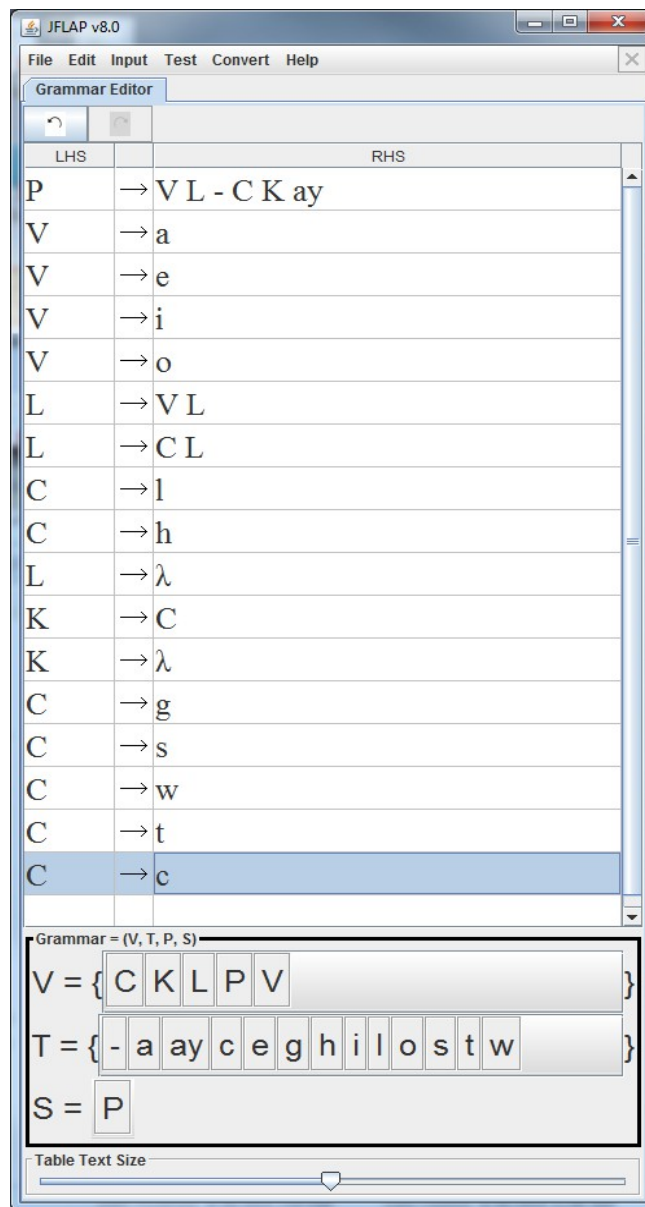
JFLAP v8.0

File Edit Input Test Convert Help

Grammar Editor

| LHS | | RHS |
|---|---|---|
| P | → | V L - C K ay |
| V | → | a |
| V | → | e |
| V | → | i |
| V | → | o |
| L | → | V L |
| L | → | C L |
| C | → | l |
| C | → | h |
| L | → | λ |
| K | → | C |
| K | → | λ |
| C | → | g |
| C | → | s |
| C | → | w |
| C | → | t |
| C | → | c |

Grammar = (V, T, P, S)

V = { C K L P V }

T = { - a ay c e g h i l o s t w }

S = P

Table Text Size